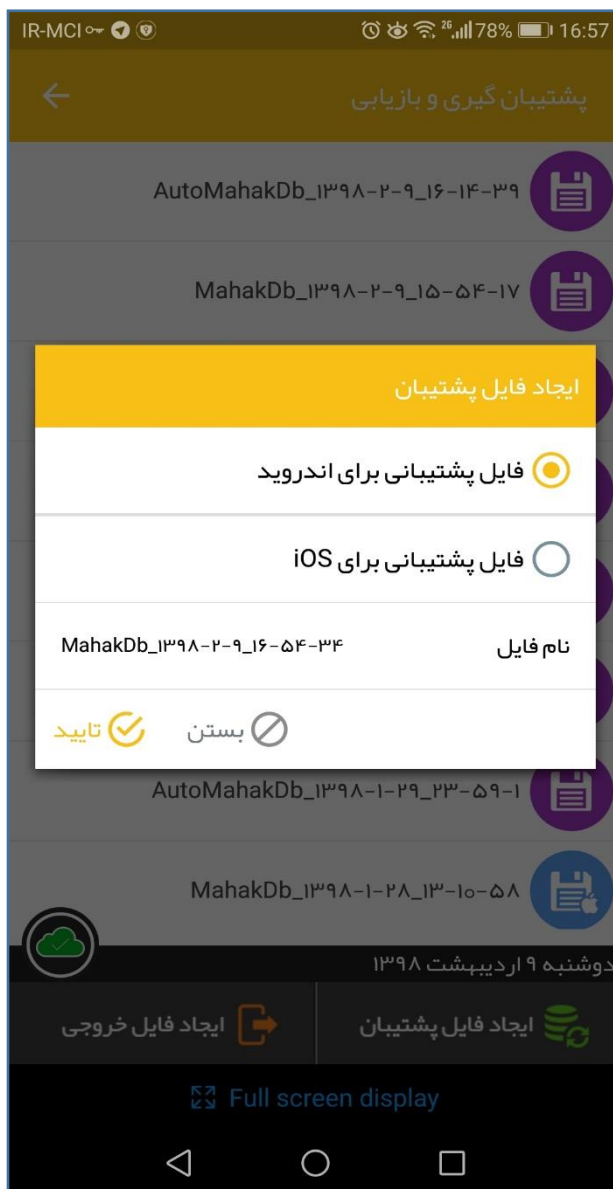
IR-MCI 78% 16:57

پشتیبان گیری و بازیابی

AutoMahakDb_۱۳۹۸-۲-۹_۱۶-۱۴-۳۹

MahakDb_۱۳۹۸-۲-۹_۱۵-۵۴-۱۷

ایجاد فایل پشتیبان

فایل پشتیبانی برای اندروید

فایل پشتیبانی برای iOS

نام فایل MahakDb_۱۳۹۸-۲-۹_۱۶-۵۴-۳۴

بستن تایید

AutoMahakDb_۱۳۹۸-۱-۲۹_۲۳-۵۹-۱

MahakDb_۱۳۹۸-۱-۲۸_۱۳-۱۰-۵۸

دوشنبه ۹ اردیبهشت ۱۳۹۸

ایجاد فایل خروجی ایجاد فایل پشتیبان

Full screen display